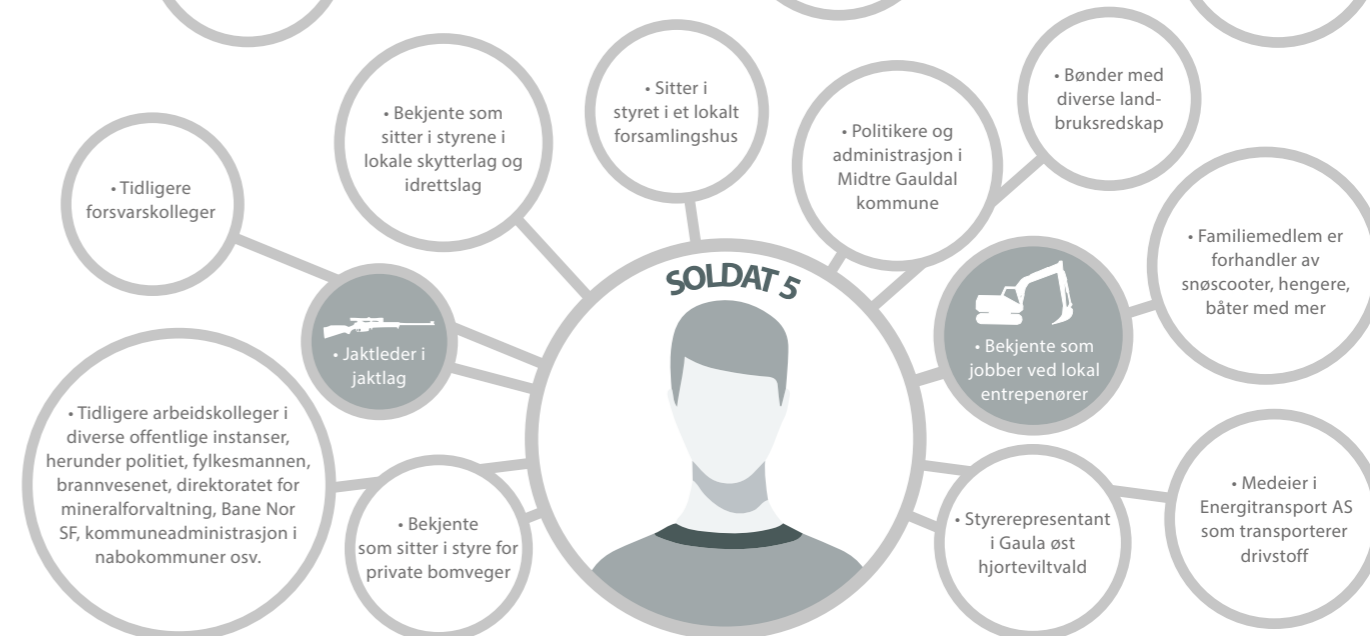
SOLDAT 5

• Tidligere forsvarskolleger

• Bekjente som sitter i styrene i lokale skytterlag og idrettslag

• Sitter i styret i et lokalt forsamlingshus

• Politikere og administrasjon i Midtre Gauldal kommune

• Bønder med diverse landbruksredskap

• Familiemedlem er forhandler av snøscooter, hengere, båter med mer

• Jaktleder i jaktlag

• Bekjente som jobber ved lokal entrepenører

• Tidligere arbeidskolleger i diverse offentlige instanser, herunder politiet, fylkesmannen, brannvesenet, direktoratet for mineralforvaltning, Bane Nor SF, kommuneadministrasjon i nabokommuner osv.

• Bekjente som sitter i styre for private bomveger

• Styrerepresentant i Gaula øst hjorteviltvald

• Medeier i Energitransport AS som transporterer drivstoff